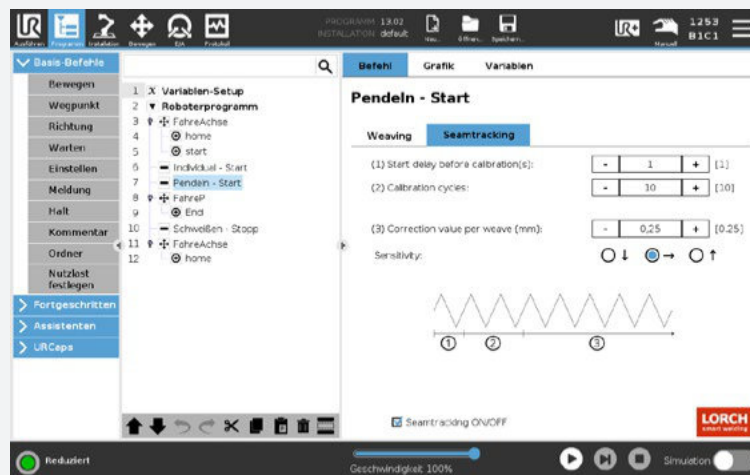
Ausführen Programm Installation Bewegen E/A Protokoll

PROGRAMM 13.02
INSTALLATION default

Neu... Öffnen... Speichern...

Manuell

1253
B1C1

Basis-Befehle
Bewegen
Wegpunkt
Richtung
Warten
Einstellen
Meldung
Halt
Kommentar
Ordner
Nutzlast festlegen
Fortgeschritten
Assistenten
URCaps

1 Variablen-Setup
2 Roboterprogramm
3 FahreAchse
4 home
5 start
6 Individuel - Start
7 Pendeln - Start
8 FahreP
9 End
10 Schweißen - Stopp
11 FahreAchse
12 home

Befehl Grafik Variablen

Pendeln - Start

Weaving Seamtracking

(1) Start delay before calibration(s): - 1 + [1]
(2) Calibration cycles: - 10 + [10]
(3) Correction value per weave (mm): - 0,25 + [0.25]
Sensitivity:

①
②
③

Seamtracking ON/OFF

LORCH
smart welding

Reduziert

Geschwindigkeit 100%

Simulation